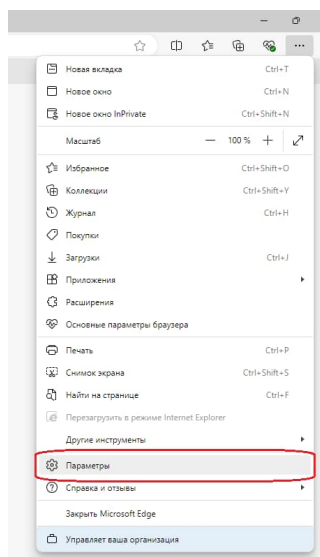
Новая вкладка Ctrl+T
Новое окно Ctrl+N
Новое окно InPrivate Ctrl+Shift+N
Масштаб — 100 % +
Избранное Ctrl+Shift+O
Коллекции Ctrl+Shift+Y
Журнал Ctrl+H
Покупки
Загрузки Ctrl+J
Приложения
Расширения
Основные параметры браузера
Печать Ctrl+P
Снимок экрана Ctrl+Shift+S
Найти на странице Ctrl+F
Перезагрузить в режиме Internet Explorer
Другие инструменты
Параметры
Справка и отзывы
Закрыть Microsoft Edge
Управляет ваша организация